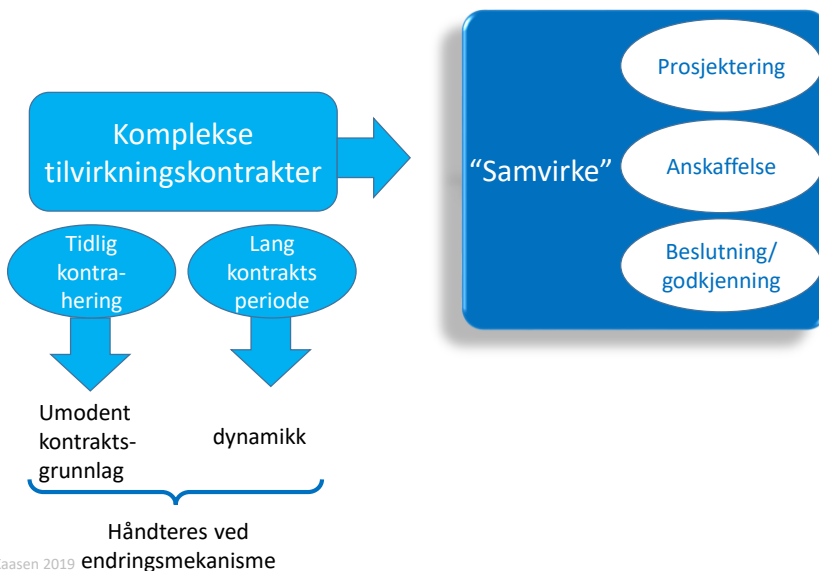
Komplekse tilvirkningskontrakter

Tidlig kontrahering

Lang kontrakts periode

Umodent kontraktsgrunnlag

dynamikk

Håndteres ved endringsmekanisme

“Samvirke”

Prosjektering

Anskaffelse

Beslutning/ godkjenning

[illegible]aasen 2019